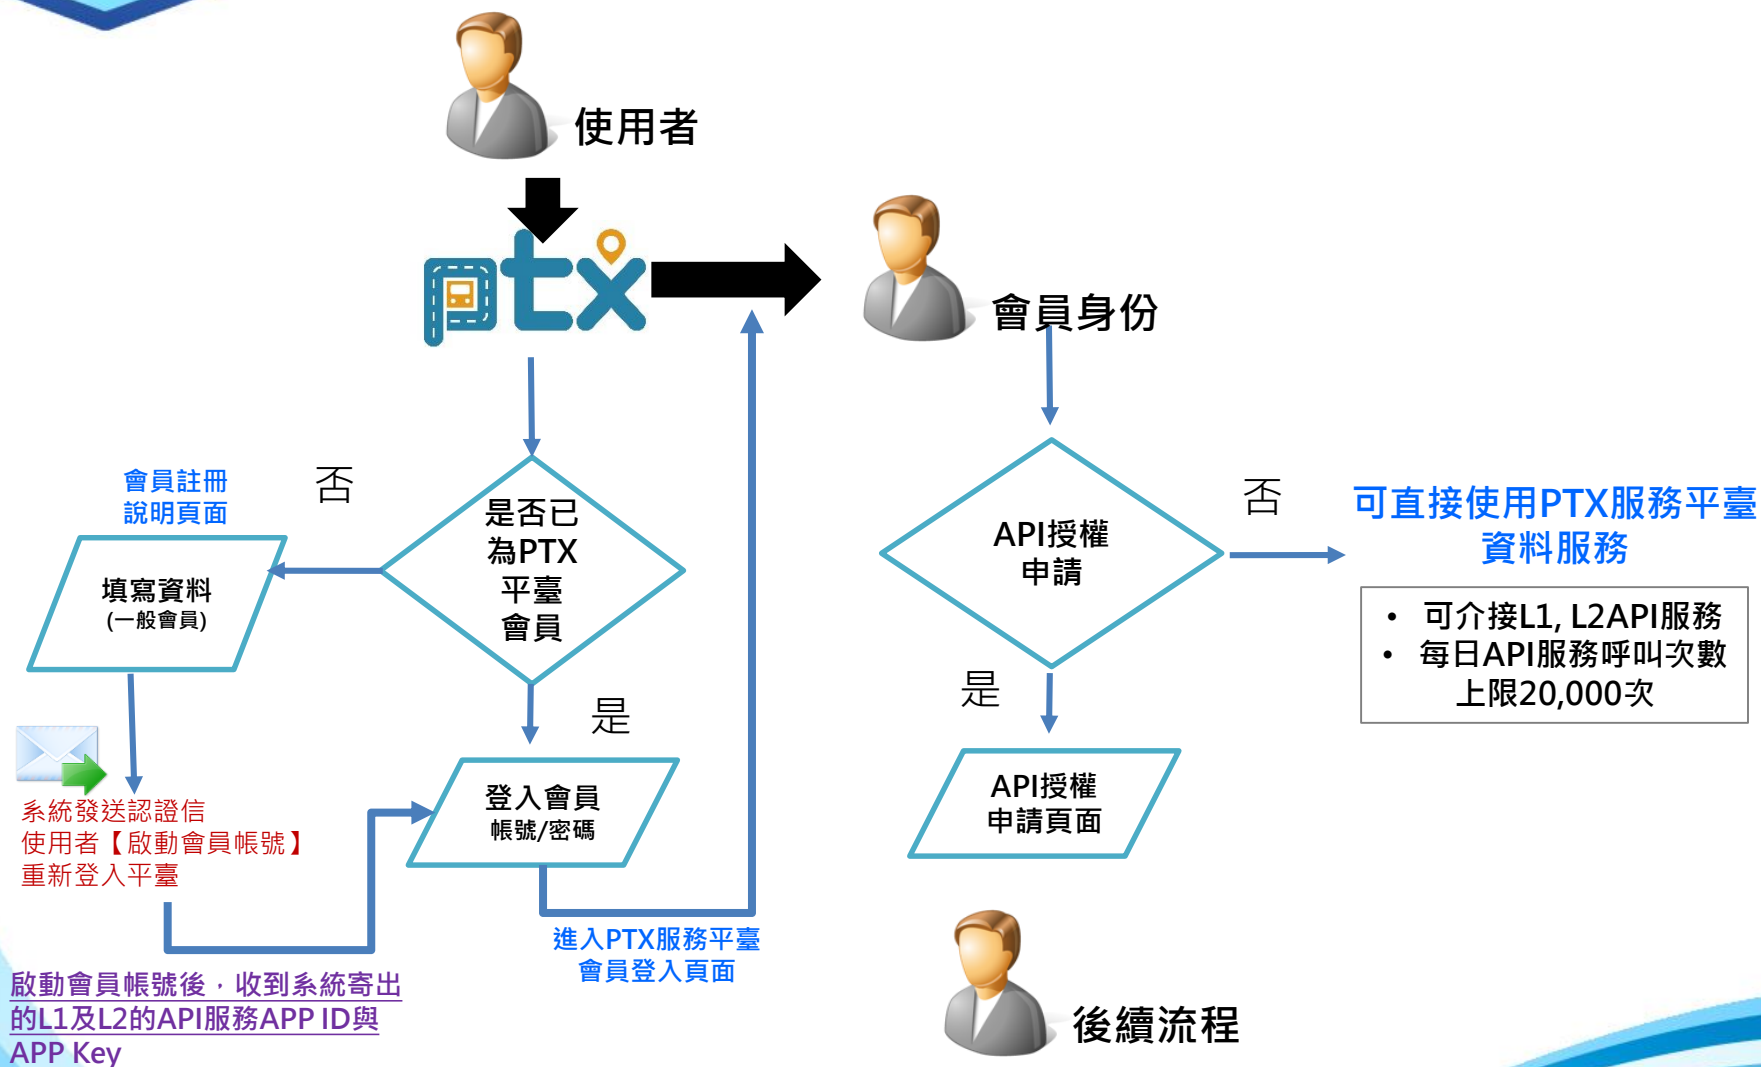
使用者

ptx

會員身份

會員註冊
說明頁面

否

是否已
為PTX
平臺
會員

填寫資料
(一般會員)

是

登入會員
帳號/密碼

系統發送認證信
使用者【啟動會員帳號】
重新登入平臺

進入PTX服務平臺
會員登入頁面

啟動會員帳號後，收到系統寄出的L1及L2的API服務APP ID與APP Key

API授權
申請

否

可直接使用PTX服務平臺
資料服務

• 可介接L1, L2API服務
• 每日API服務呼叫次數上限20,000次

是

API授權
申請頁面

後續流程